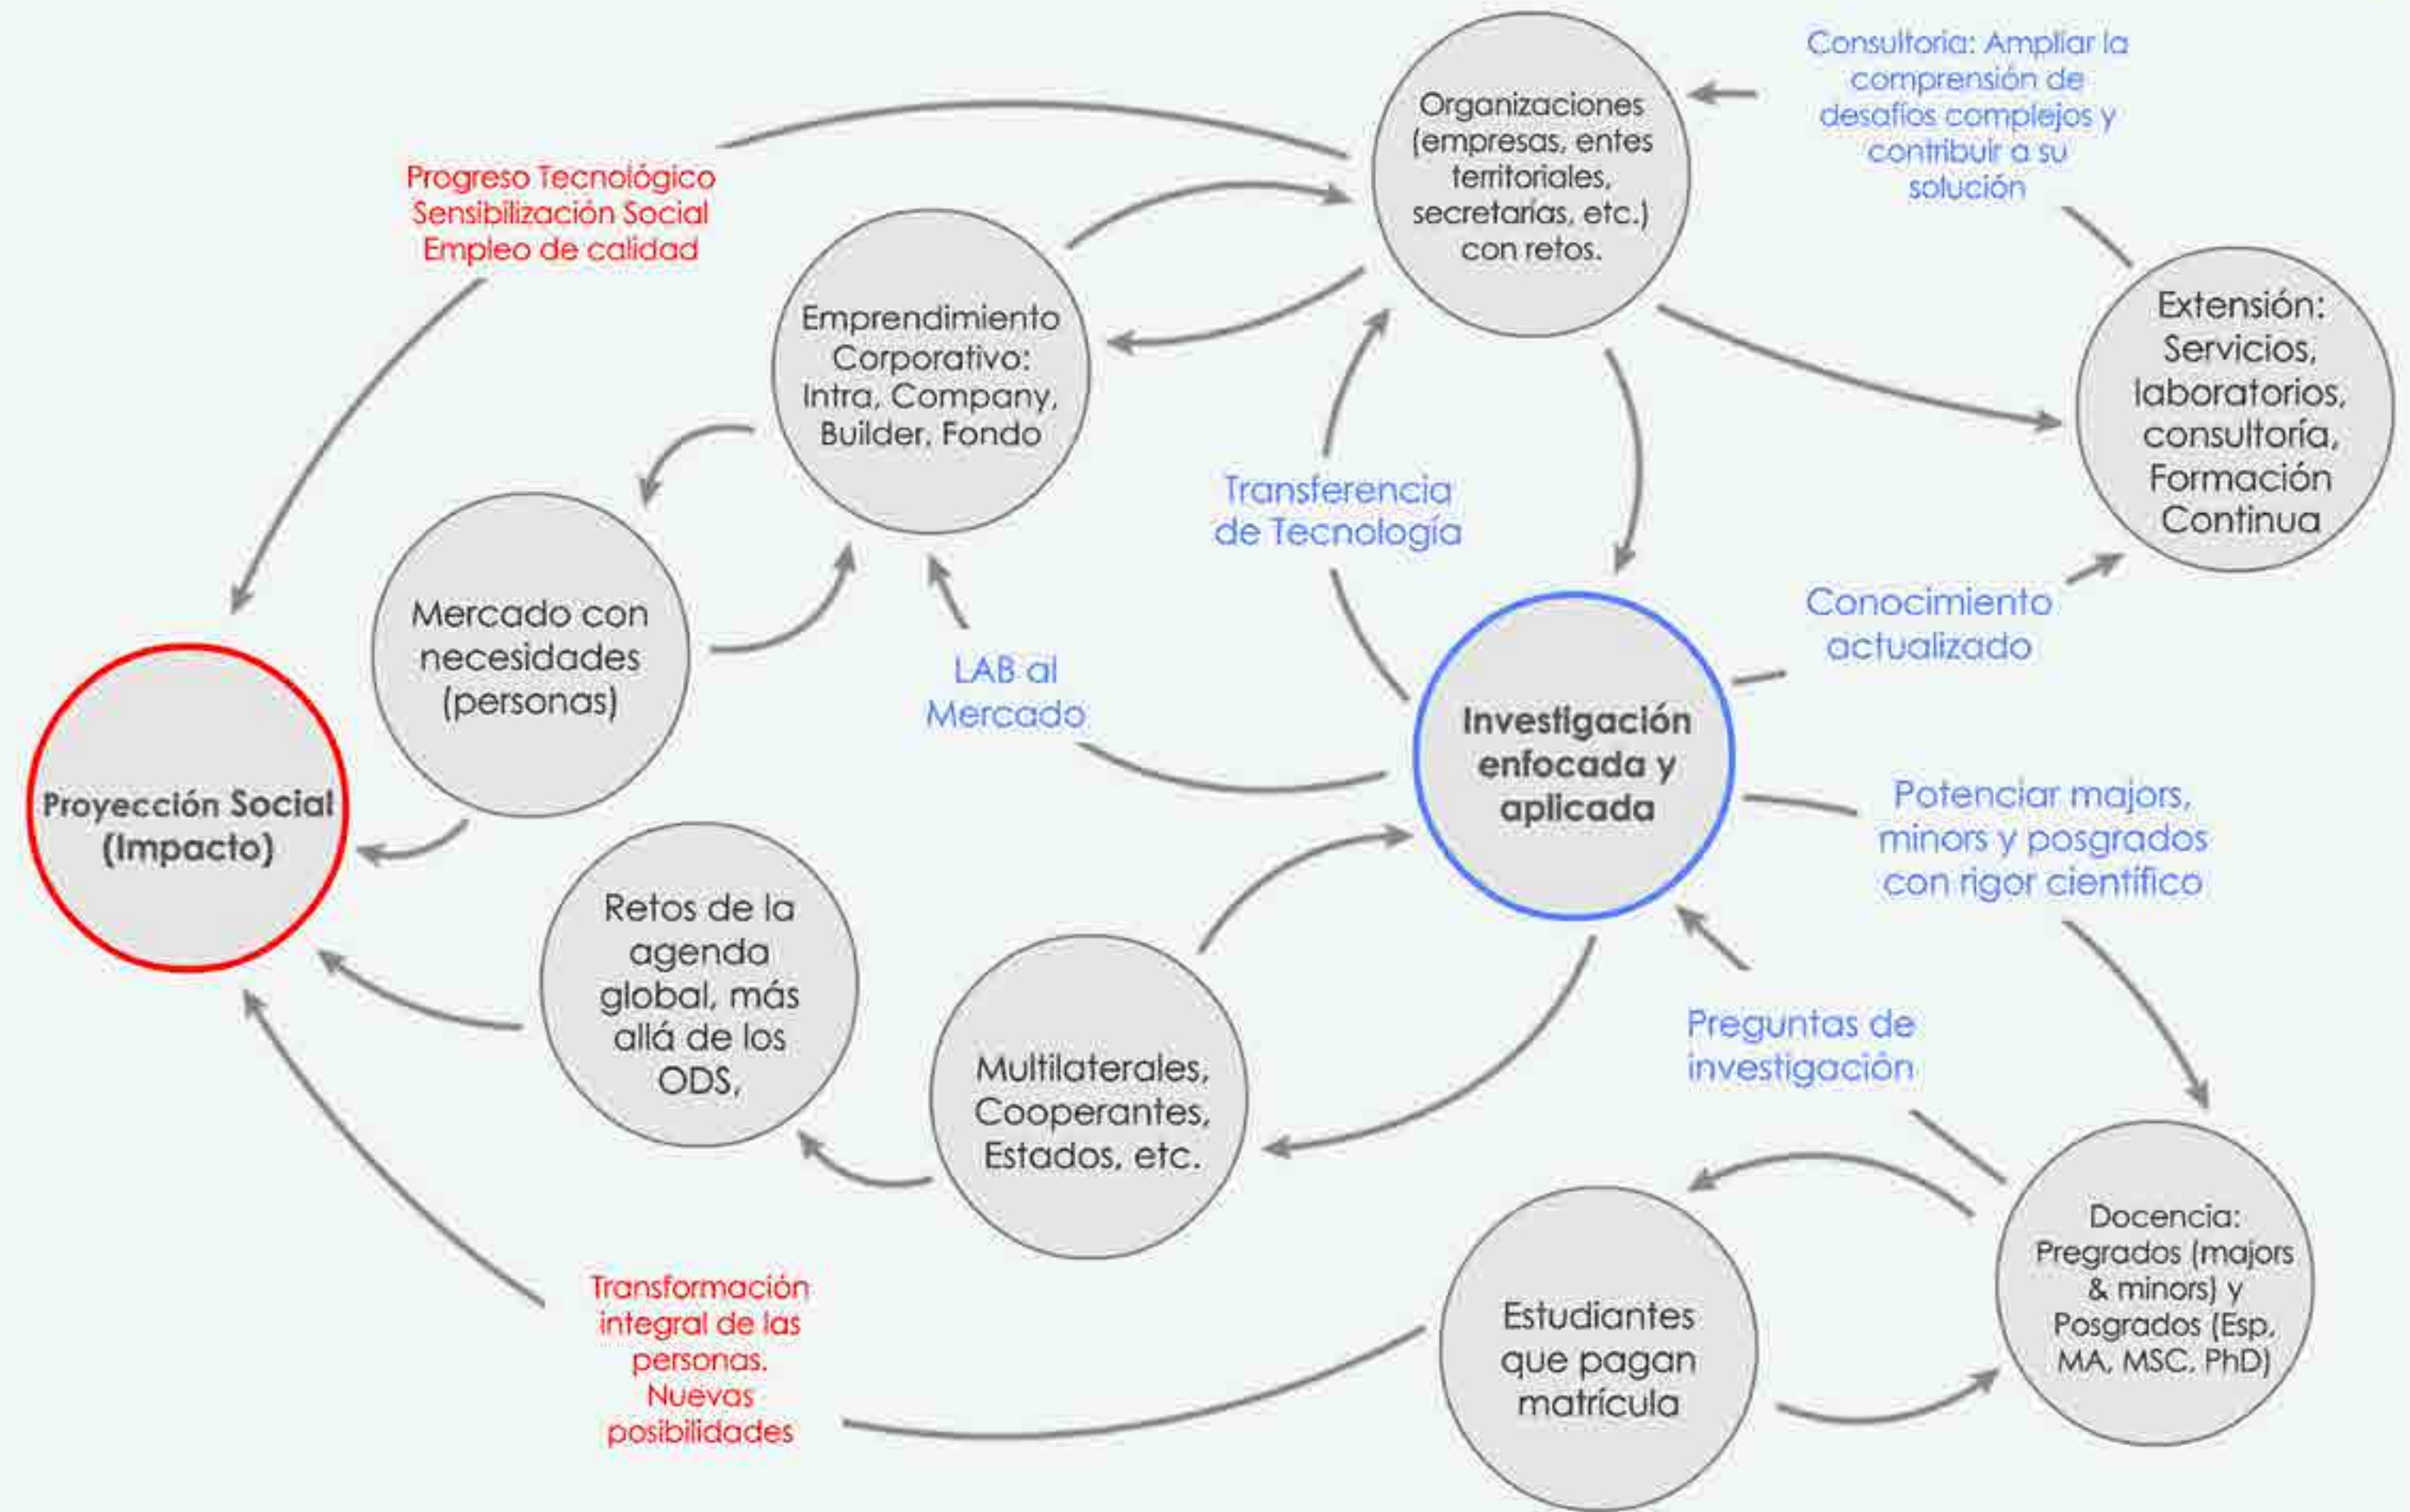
Consultoría: Ampliar la comprensión de desafíos complejos y contribuir a su solución

Organizaciones (empresas, entes territoriales, secretarías, etc.) con retos.

Progreso Tecnológico
Sensibilización Social
Empleo de calidad

Emprendimiento Corporativo: Intra, Company, Builder, Fondo

Extensión: Servicios, laboratorios, consultoría, Formación Continua

Transferencia de Tecnología

Mercado con necesidades (personas)

LAB al Mercado

Conocimiento actualizado

Investigación enfocada y aplicada

Proyección Social (Impacto)

Potenciar majors, minors y posgrados con rigor científico

Retos de la agenda global, más allá de los ODS,

Multilaterales, Cooperantes, Estados, etc.

Preguntas de investigación

Docencia: Pregrados (majors & minors) y Posgrados (Esp, MA, MSC, PhD)

Transformación integral de las personas. Nuevas posibilidades

Estudiantes que pagan matrícula